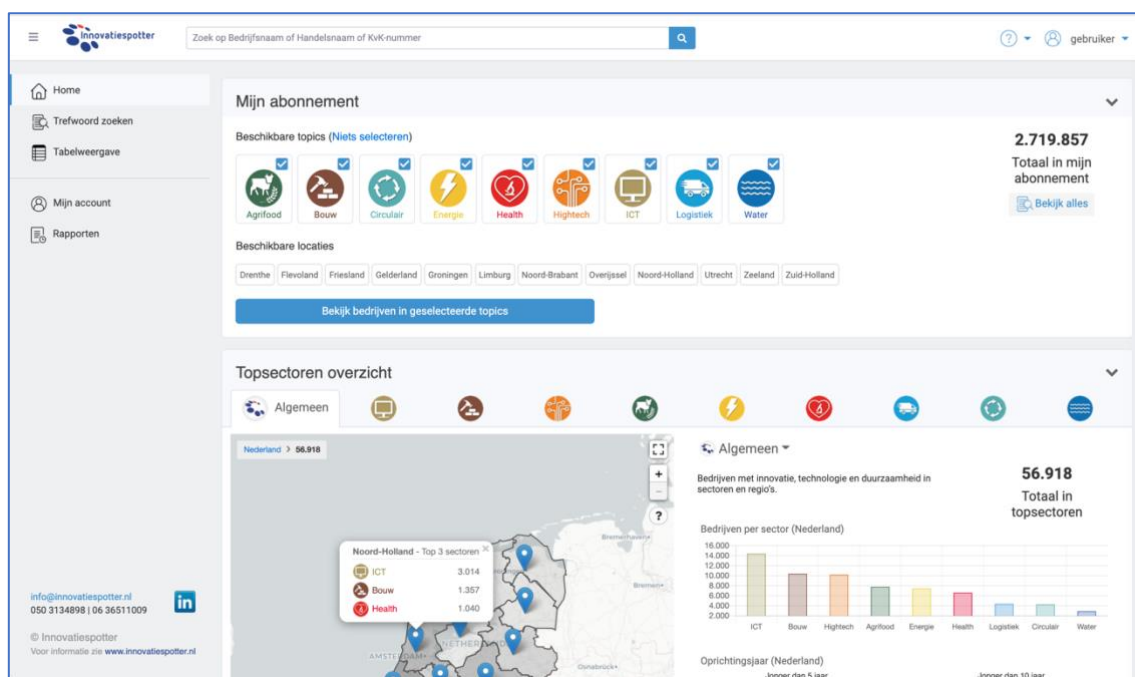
Innovatiespotter

Zoek op Bedrijfsnaam of Handelsnaam of KvK-nummer

gebruiker

Home
Trefwoord zoeken
Tabelweergave

Mijn account
Rapporten

info@innovatiespotter.nl
050 3134898 | 06 36511009

© Innovatiespotter
Voor informatie zie www.innovatiespotter.nl

Mijn abonnement

Beschikbare topics (Niets selecteren)

Agrifood Bouw Circulair Energie Health Hightech ICT Logistiek Water

2.719.857
Totaal in mijn abonnement

Bekijk alles

Beschikbare locaties

Drenthe Flevoland Friesland Gelderland Groningen Limburg Noord-Brabant Overijssel Noord-Holland Utrecht Zeeland Zuid-Holland

Bekijk bedrijven in geselecteerde topics

Topsectoren overzicht

Algemeen

Nederland > 56.918

Noord-Holland - Top 3 sectoren
ICT 3.014
Bouw 1.357
Health 1.040

AMSTERDAM
NETHERL
Bremerhaven
Bremen
Osnabrück

Algemeen

Bedrijven met innovatie, technologie en duurzaamheid in sectoren en regio's.

56.918
Totaal in topsectoren

Bedrijven per sector (Nederland)

16.000
14.000
12.000
10.000
8.000
6.000
4.000
2.000

ICT Bouw Hightech Agrifood Energie Health Logistiek Circulair Water

Oprichtingsjaar (Nederland)

Jonger dan 5 jaar
Jonger dan 10 jaar